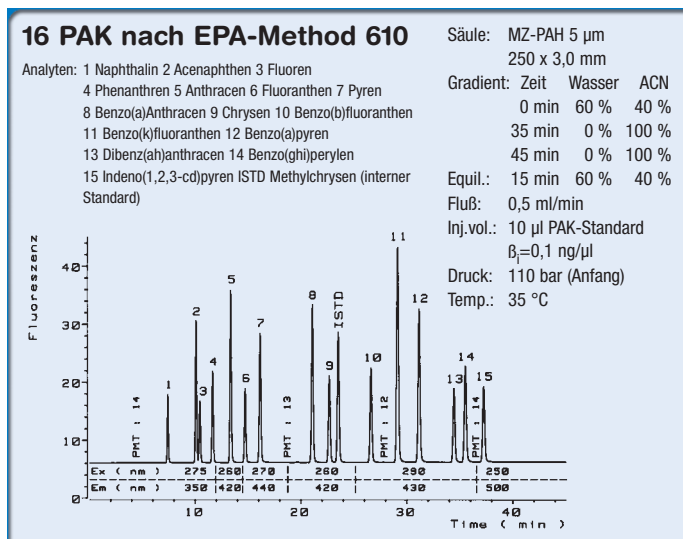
16 PAK nach EPA-Method 610

Analyten: 1 Naphthalin 2 Acenaphthen 3 Fluoren 4 Phenanthren 5 Anthracen 6 Fluoranthen 7 Pyren 8 Benzo(a)Anthracen 9 Chrysen 10 Benzo(b)fluoranthen 11 Benzo(k)fluoranthen 12 Benzo(a)pyren 13 Dibenz(ah)anthracen 14 Benzo(ghi)perylen 15 Indeno(1,2,3-cd)pyren ISTD Methylchrysen (interner Standard)

| Säule: | MZ-PAH 5 µm | | |
|---|---|---|---|
| | 250 x 3,0 mm | | |
| Gradient: | Zeit | Wasser | ACN |
| | 0 min | 60 % | 40 % |
| | 35 min | 0 % | 100 % |
| | 45 min | 0 % | 100 % |
| Equil.: | 15 min | 60 % | 40 % |
| Fluß: | 0,5 ml/min | | |
| Inj.vol.: | 10 µl PAK-Standard | | |
| | $\beta_i$=0,1 ng/µl | | |
| Druck: | 110 bar (Anfang) | | |
| Temp.: | 35 °C | | |

Fluoreszenz
40
30
20
10
0
1 2 3 4 5 6 7 8 ISTD 9 10 11 12 13 14 15
PMT : 14
PMT : 13
PMT : 12
PMT : 14
Ex ( nm ) 275 260 270 260 290 250
Em ( nm ) 350 420 440 420 430 500
10 20 30 40
Time ( min )